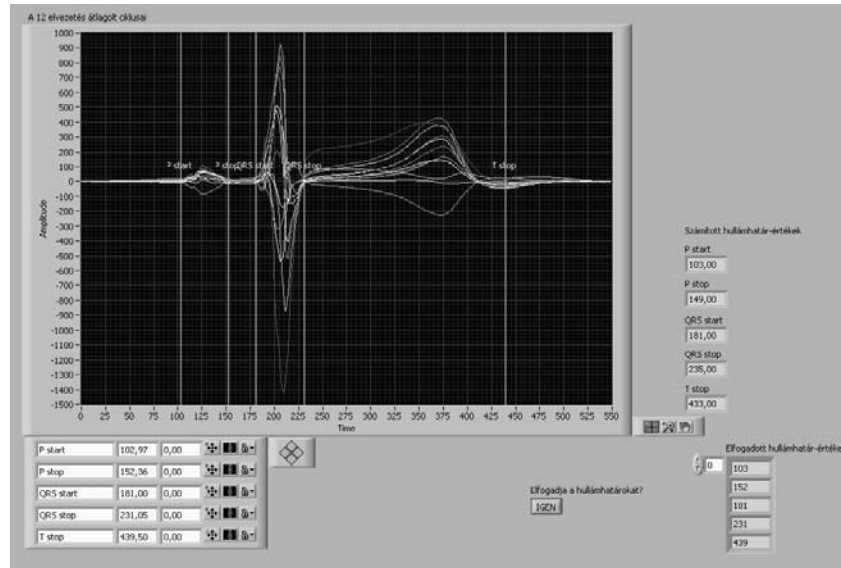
A 12 elvezetés átlagolt ciklusai

1000
900
800
700
600
500
400
300
200
100
0
-100
-200
-300
-400
-500
-600
-700
-800
-900
-1000
-1100
-1200
-1300
-1400
-1500

Amplitude

0 25 50 75 100 125 150 175 200 225 250 275 300 325 350 375 400 425 450 475 500 525 550

Time

P start
P stop
QRS start
QRS stop
T stop

Számított hullámhatár-értékek

P start
103,00

P stop
149,00

QRS start
181,00

QRS stop
235,00

T stop
433,00

| P start | 102,97 | 0,00 |
|---|---|---|
| P stop | 152,36 | 0,00 |
| QRS start | 181,00 | 0,00 |
| QRS stop | 231,05 | 0,00 |
| T stop | 439,50 | 0,00 |

Elfogadja a hullámhatárokat?
IGEN

0

Elfogadott hullámhatár-értéke

103
152
181
231
439